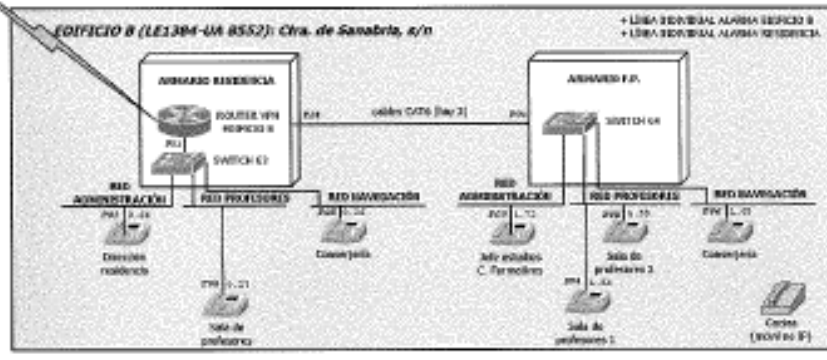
EDIFICIO B (LE1384-UA 8552): Ctra. de Sanabria, s/n

+ LÍNEA INDIVIDUAL ALARMA EDIFICIO B
+ LÍNEA INDIVIDUAL ALARMA RESIDENCIA

ARMARIO RESIDENCIA

ROUTER VPN EDIFICIO B

SWITCH E2

ARMARIO F.P.

cable CAT6 (lay 3)

SWITCH G4

RED ADMINISTRACIÓN

RED PROFESORES

RED NAVEGACIÓN

Dirección residencia

Conserjería

Sala de profesores

RED ADMINISTRACIÓN

RED PROFESORES

RED NAVEGACIÓN

Jefe estudios C. Formativos

Sala de profesores 2

Conserjería

Sala de profesores 1

Cocina (teléfono IP)